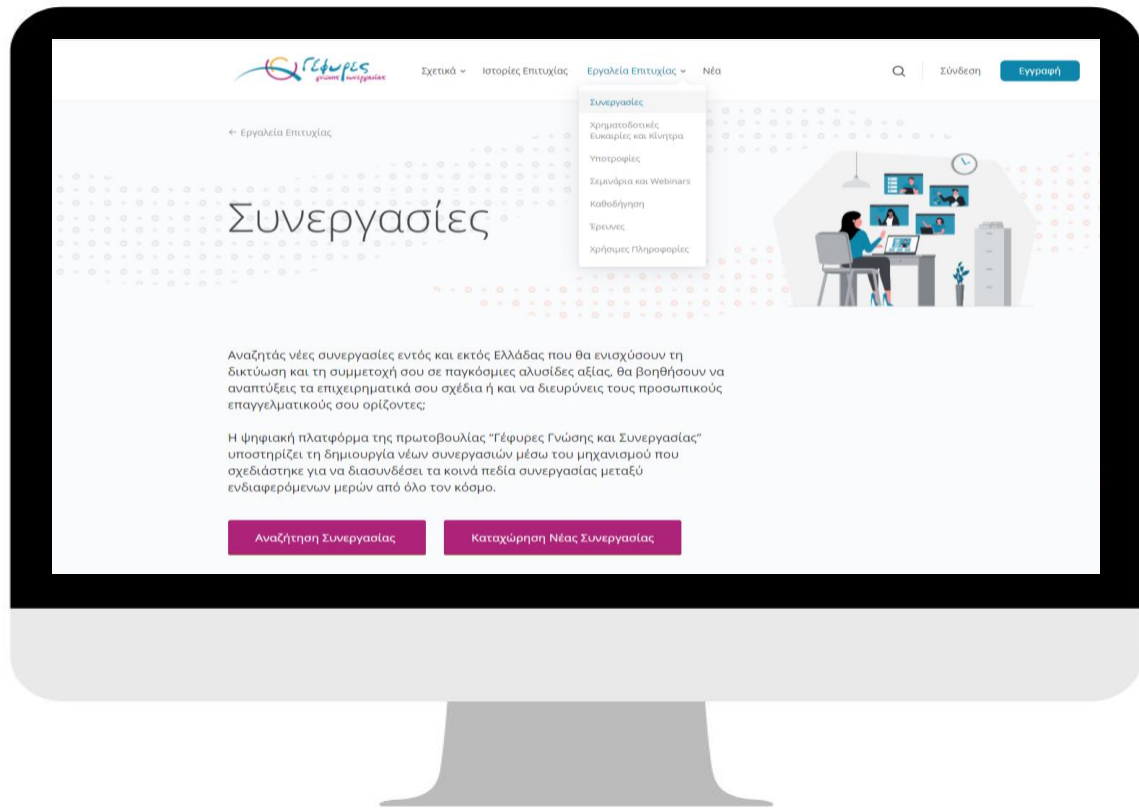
Γέφυρες γνώσης συνεργασίας

Σχετικά ⌄ Ιστορίες Επιτυχίας Εργαλεία Επιτυχίας ⌄ Νέα

Σύνδεση Εγγραφή

Συνεργασίες
Χρηματοδοτικές Ευκαιρίες και Κίνητρα
Υποτροφίες
Σεμινάρια και Webinars
Καθοδήγηση
Έρευνες
Χρήσιμες Πληροφορίες

← Εργαλεία Επιτυχίας

Συνεργασίες

Αναζητάς νέες συνεργασίες εντός και εκτός Ελλάδας που θα ενισχύσουν τη δικτύωση και τη συμμετοχή σου σε παγκόσμιες αλυσίδες αξίας, θα βοηθήσουν να αναπτύξεις τα επιχειρηματικά σου σχέδια ή και να διευρύνεις τους προσωπικούς επαγγελματικούς σου ορίζοντες;

Η ψηφιακή πλατφόρμα της πρωτοβουλίας "Γέφυρες Γνώσης και Συνεργασίας" υποστηρίζει τη δημιουργία νέων συνεργασιών μέσω του μηχανισμού που σχεδιάστηκε για να διασυνδέσει τα κοινά πεδία συνεργασίας μεταξύ ενδιαφερόμενων μερών από όλο τον κόσμο.

Αναζήτηση Συνεργασίας Καταχώρηση Νέας Συνεργασίας